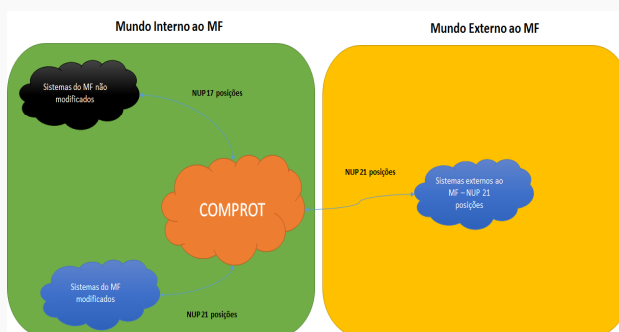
Mundo Interno ao MF

Mundo Externo ao MF

Sistemas do MF não modificados

NUP 17 posições

NUP 21 posições

Sistemas externos ao MF – NUP 21 posições

COMPROT

Sistemas do MF modificados

NUP 21 posições